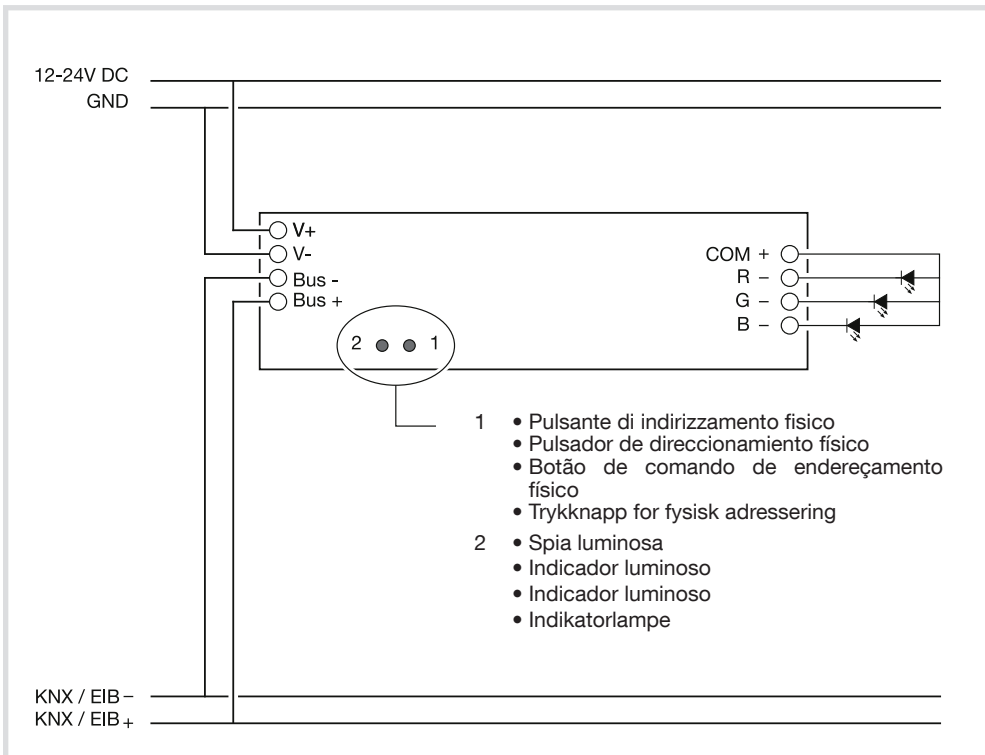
12-24V DC
GND

V+
V-
Bus -
Bus +

COM +
R –
G –
B –

2 1

1 • Pulsante di indirizzamento fisico
• Pulsador de direccionamiento físico
• Botão de comando de endereçamento físico
• Trykknapp for fysisk adressering

2 • Spia luminosa
• Indicador luminoso
• Indicador luminoso
• Indikatorlampe

KNX / EIB –
KNX / EIB +